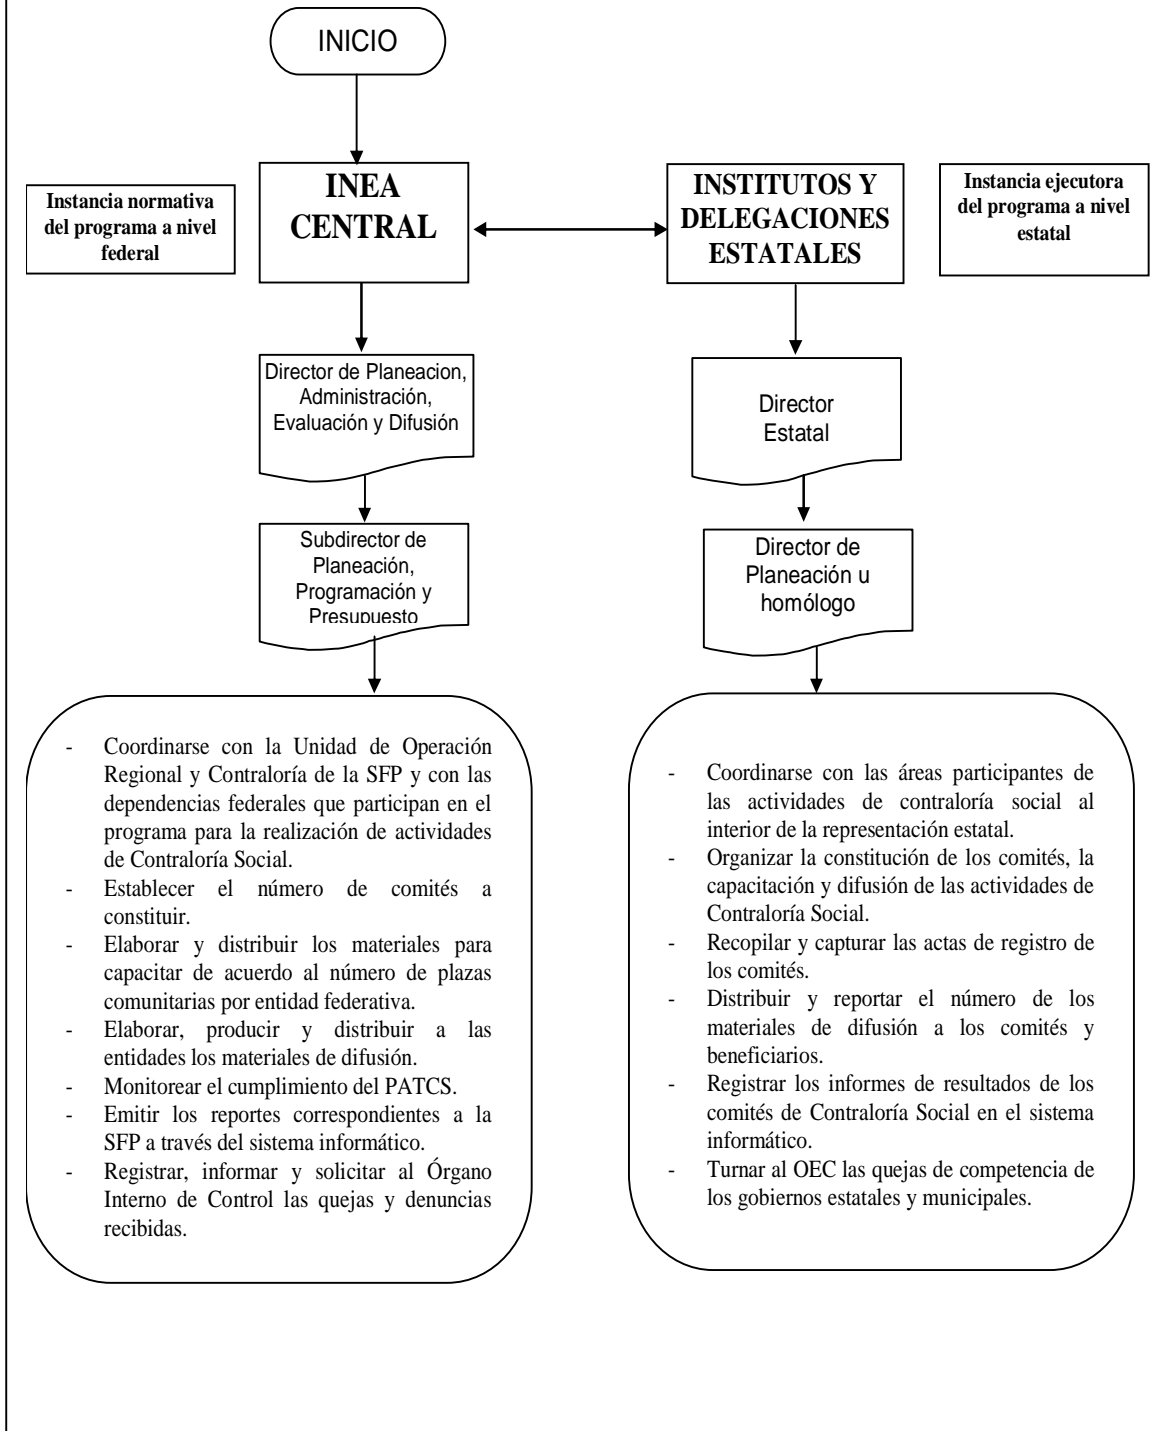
INICIO

Instancia normativa del programa a nivel federal

INEA CENTRAL

INSTITUTOS Y DELEGACIONES ESTATALES

Instancia ejecutora del programa a nivel estatal

Director de Planeacion, Administración, Evaluación y Difusión

Director Estatal

Subdirector de Planeación, Programación y Presupuesto

Director de Planeación u homólogo

- Coordinarse con la Unidad de Operación Regional y Contraloría de la SFP y con las dependencias federales que participan en el programa para la realización de actividades de Contraloría Social.
- Establecer el número de comités a constituir.
- Elaborar y distribuir los materiales para capacitar de acuerdo al número de plazas comunitarias por entidad federativa.
- Elaborar, producir y distribuir a las entidades los materiales de difusión.
- Monitorear el cumplimiento del PATCS.
- Emitir los reportes correspondientes a la SFP a través del sistema informático.
- Registrar, informar y solicitar al Órgano Interno de Control las quejas y denuncias recibidas.

- Coordinarse con las áreas participantes de las actividades de contraloría social al interior de la representación estatal.
- Organizar la constitución de los comités, la capacitación y difusión de las actividades de Contraloría Social.
- Recopilar y capturar las actas de registro de los comités.
- Distribuir y reportar el número de los materiales de difusión a los comités y beneficiarios.
- Registrar los informes de resultados de los comités de Contraloría Social en el sistema informático.
- Turnar al OEC las quejas de competencia de los gobiernos estatales y municipales.